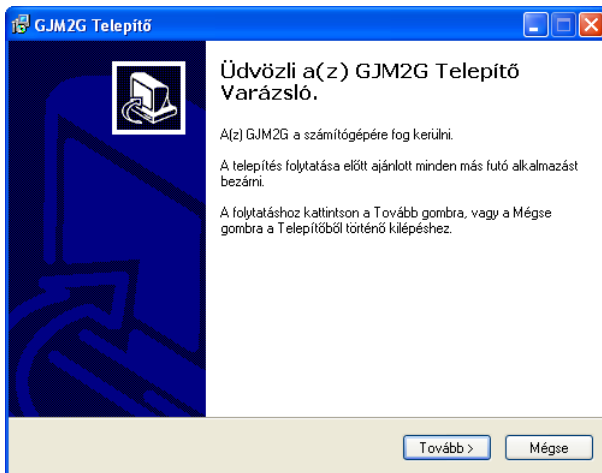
GJM2G Telepítő

Üdvözli a(z) GJM2G Telepítő Varázsló.

A(z) GJM2G a számítógépére fog kerülni.

A telepítés folytatása előtt ajánlott minden más futó alkalmazást bezárni.

A folytatáshoz kattintson a Tovább gombra, vagy a Mégse gombra a Telepítőből történő kilépéshez.

Tovább >

Mégse